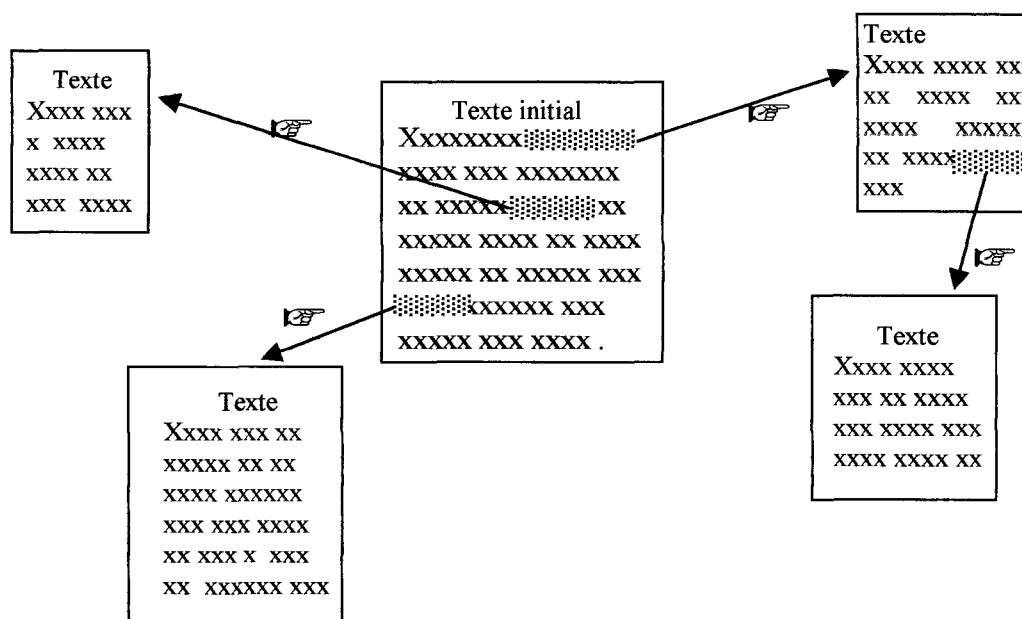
Texte initial
Xxxxxxxx
xxxx xxx xxxxxxx
xx xxxxx xx
xxxxx xxxx xx xxxx
xxxxx xx xxxxx xxx
xxxxxx xxx
xxxxx xxx xxxx .

Texte
Xxxx xxx
x xxxx
xxxx xx
xxx xxxx

Texte
Xxxx xxxx xx
xx xxxx xx
xxxx xxxxx
xx xxxx
xxx

Texte
Xxxx xxx xx
xxxxx xx xx
xxxx xxxxxx
xxx xxx xxxx
xx xxx x xxx
xx xxxxxx xxx

Texte
Xxxx xxxx
xxx xx xxxx
xxx xxxx xxx
xxxx xxxx xx